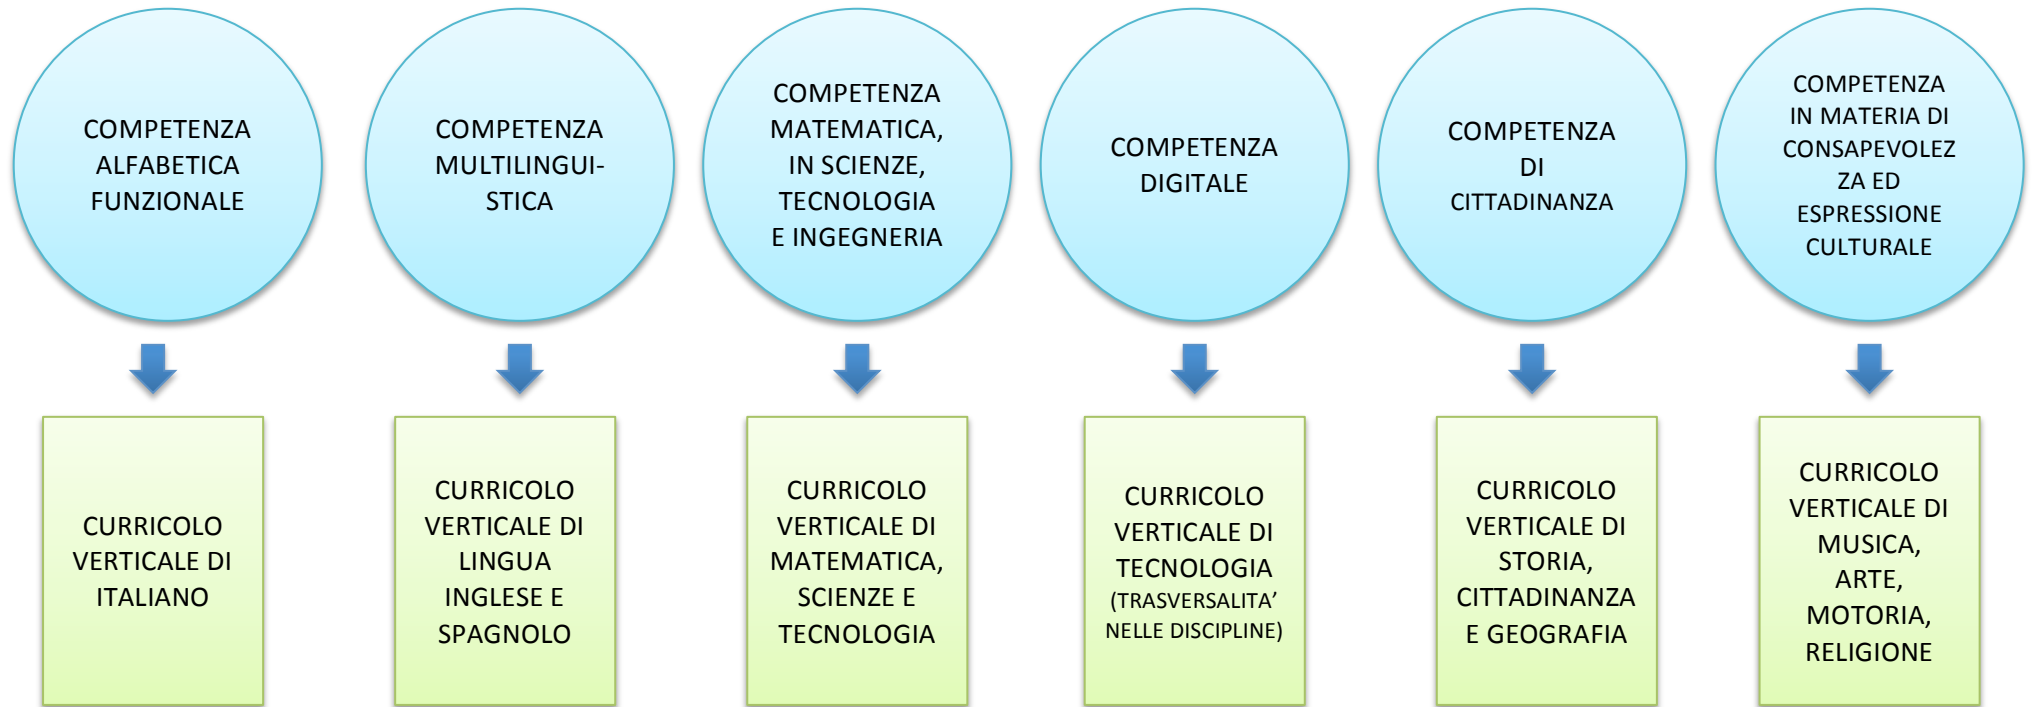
COMPETENZA ALFABETICA FUNZIONALE

COMPETENZA MULTILINGUISTICA

COMPETENZA MATEMATICA, IN SCIENZE, TECNOLOGIA E INGEGNERIA

COMPETENZA DIGITALE

COMPETENZA DI CITTADINANZA

COMPETENZA IN MATERIA DI CONSAPEVOLEZZA ED ESPRESSIONE CULTURALE

CURRICOLO VERTICALE DI ITALIANO

CURRICOLO VERTICALE DI LINGUA INGLESE E SPAGNOLO

CURRICOLO VERTICALE DI MATEMATICA, SCIENZE E TECNOLOGIA

CURRICOLO VERTICALE DI TECNOLOGIA (TRASVERSALITA' NELLE DISCIPLINE)

CURRICOLO VERTICALE DI STORIA, CITTADINANZA E GEOGRAFIA

CURRICOLO VERTICALE DI MUSICA, ARTE, MOTORIA, RELIGIONE